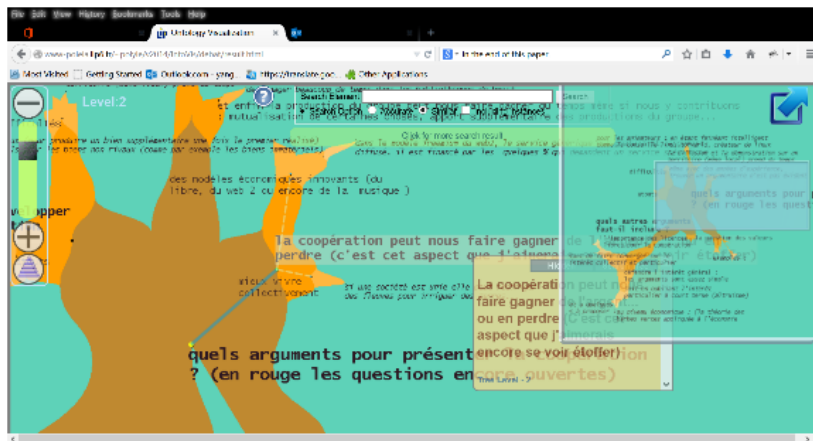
File Edit View History Bookmarks Tools Help
Unfology Visualisation
www-polesi.fpb.fr/~polytic/VizU4/artolVis/debat/result.html
In the end of this paper
Most Visited Getting Started Outlook.com - yang... https://translate.goo... Other Applications

Level:2
Search Element
Search
Click for more search result
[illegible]
des modèles économiques innovants (du libre, du web 2 ou encore de la musique)
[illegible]
La coopération peut nous faire gagner de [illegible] perdre (c'est cet aspect que j'aimerais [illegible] étoffer)
vivre collectivement
quels arguments pour présent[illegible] ? (en rouge les questions en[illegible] ouvertes)
La coopération faire gagner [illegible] ou en perdre aspect que j'aimerais encore se voir étoffer)
Tree Level: 2
Hide
quels arguments pour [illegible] ? (en rouge les quest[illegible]
quels autres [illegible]
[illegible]